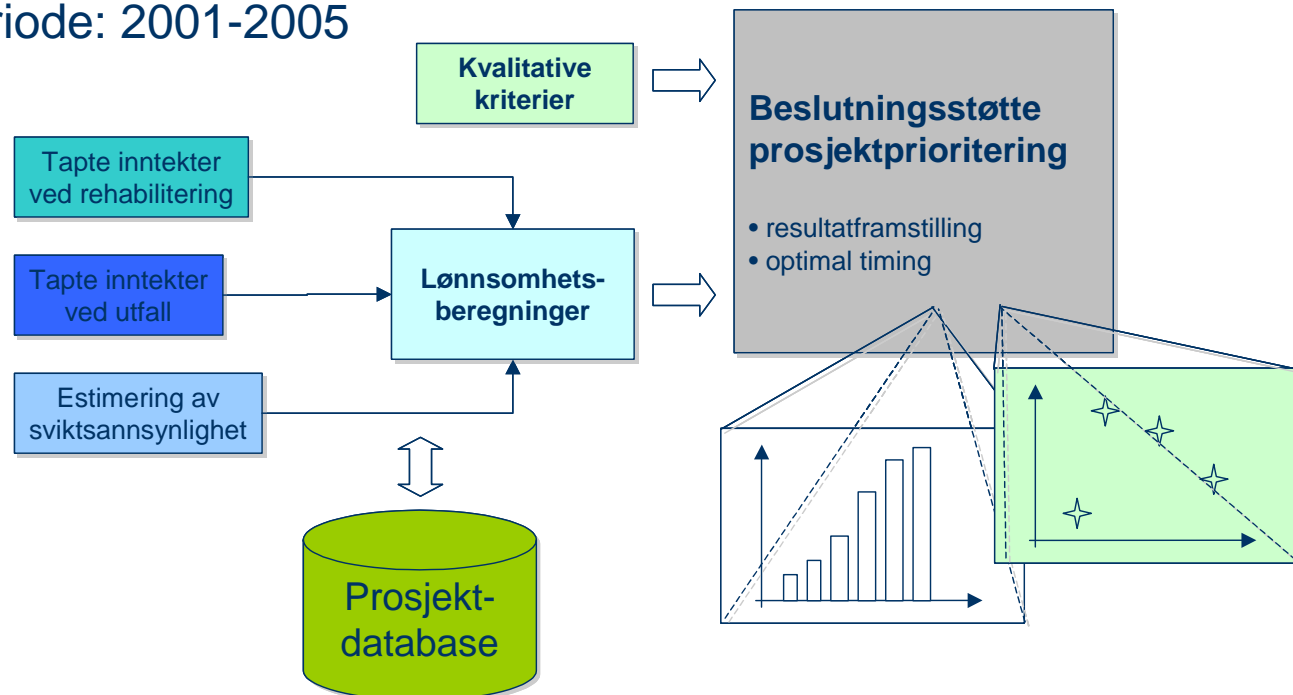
riode: 2001-2005

Kvalitative kriterier

Beslutningsstøtte prosjektprioritering

• resultatframstilling
• optimal timing

Tapte inntekter ved rehabilitering

Tapte inntekter ved utfall

Lønnsomhetsberegninger

Estimering av sviktsannsynlighet

Prosjekt-database